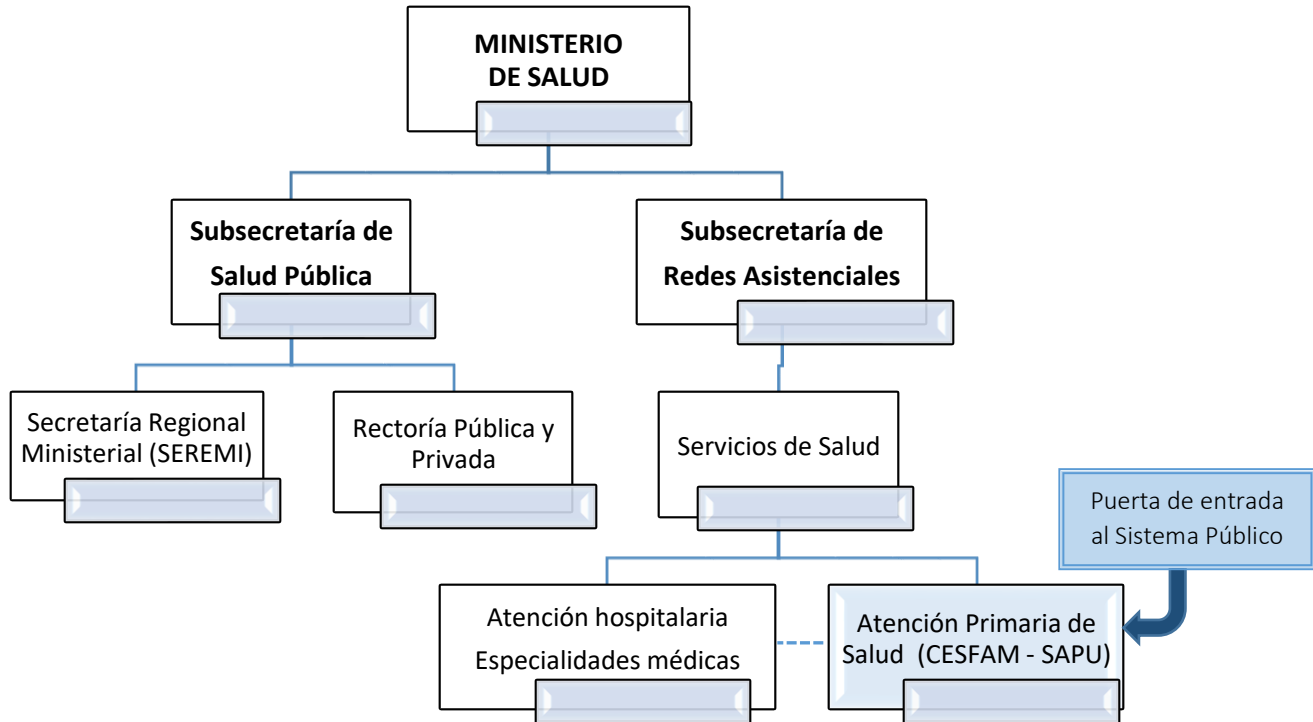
MINISTERIO DE SALUD

Subsecretaría de Salud Pública

Subsecretaría de Redes Asistenciales

Secretaría Regional Ministerial (SEREMI)

Rectoría Pública y Privada

Servicios de Salud

Puerta de entrada al Sistema Público

Atención hospitalaria Especialidades médicas

Atención Primaria de Salud (CESFAM - SAPU)